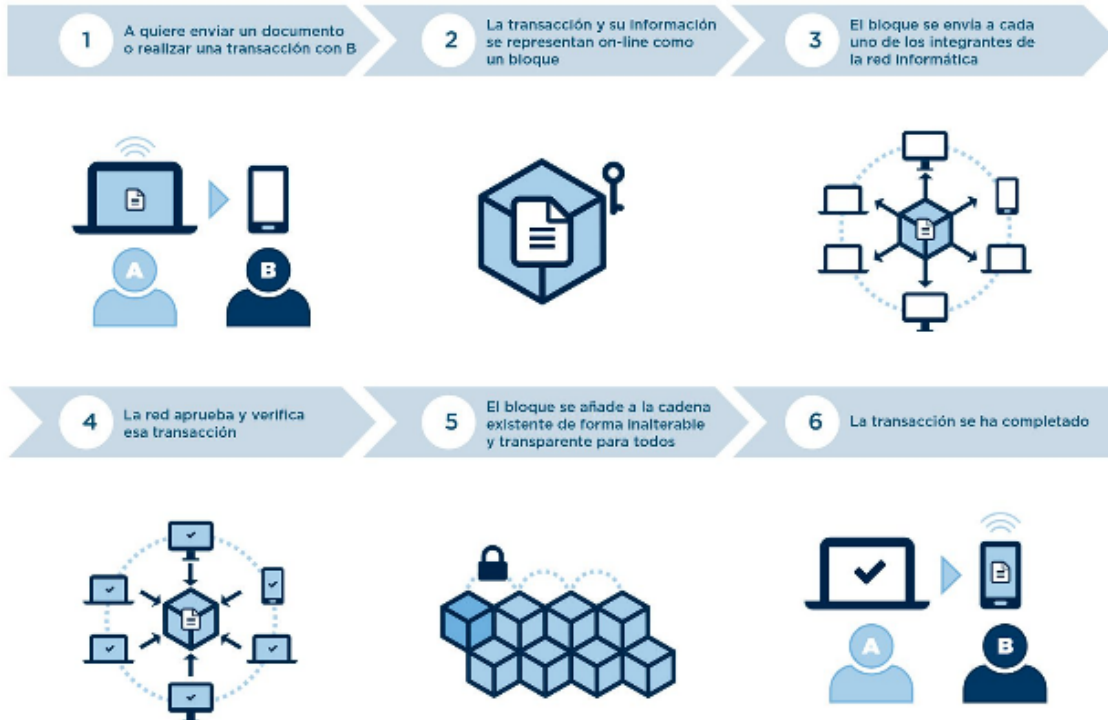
1 A quiere enviar un documento o realizar una transacción con B

2 La transacción y su información se representan on-line como un bloque

3 El bloque se envía a cada uno de los integrantes de la red informática

A

B

4 La red aprueba y verifica esa transacción

5 El bloque se añade a la cadena existente de forma inalterable y transparente para todos

6 La transacción se ha completado

A

B